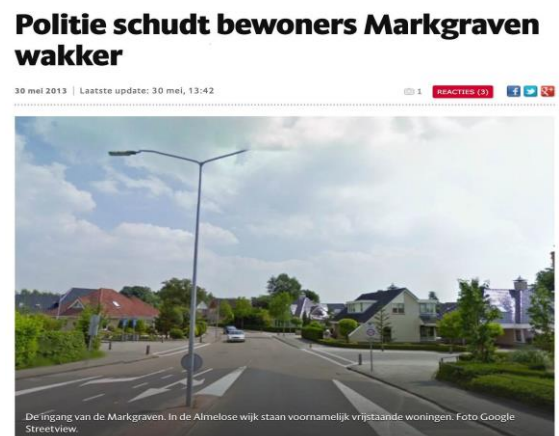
Politie schudt bewoners Markgraven wakker

30 mei 2013 | Laatste update: 30 mei, 13:42

1 REACTIES (3)

De ingang van de Markgraven. In de Almelose wijk staan voornamelijk vrijstaande woningen. Foto Google Streetview.